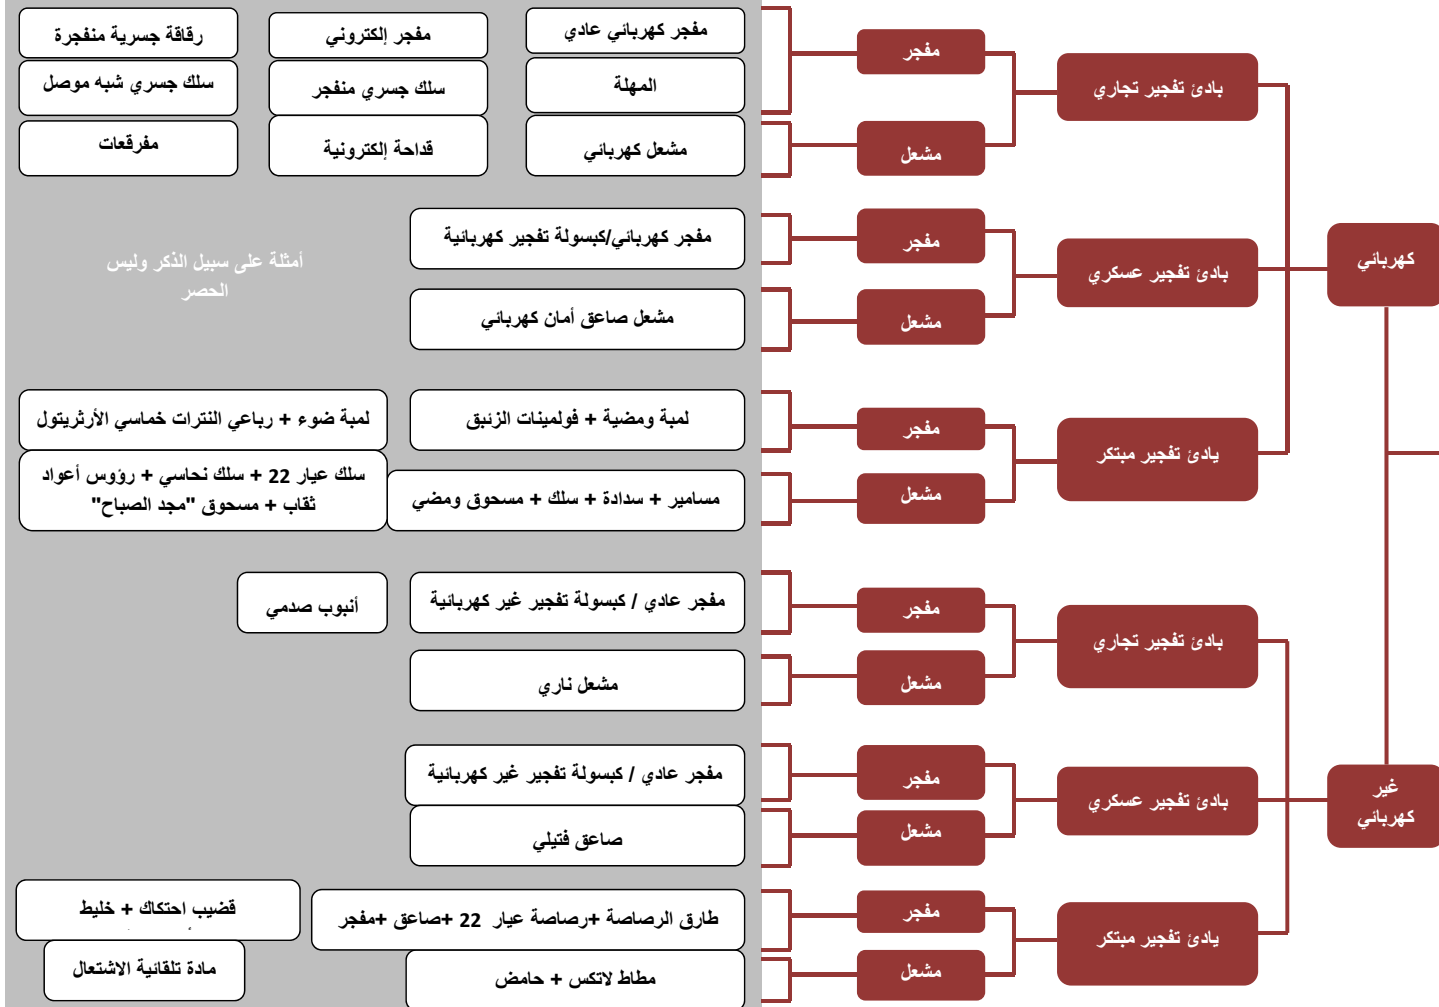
كهربائي

بادئ تفجير تجاري
مفجر
مشعل

مفجر كهربائي عادي
مفجر إلكتروني
رقاقة جسرية منفجرة
المهلة
سلك جسري منفجر
سلك جسري شبه موصل
مشعل كهربائي
قداحة إلكترونية
مفرقعات

بادئ تفجير عسكري
مفجر
مشعل

مفجر كهربائي/كبسولة تفجير كهربائية
مشعل صاعق أمان كهربائي

أمثلة على سبيل الذكر وليس الحصر

بادئ تفجير مبتكر
مفجر
مشعل

لمبة ومضية + فولمينات الزئبق
لمبة ضوء + رباعي النترات خماسي الأرثريتول
مسامير + سدادة + سلك + مسحوق ومضي
سلك عيار 22 + سلك نحاسي + رؤوس أعواد ثقاب + مسحوق "مجد الصباح"

غير كهربائي

بادئ تفجير تجاري
مفجر
مشعل

مفجر عادي / كبسولة تفجير غير كهربائية
أنبوب صدمي
مشعل ناري

بادئ تفجير عسكري
مفجر
مشعل

مفجر عادي / كبسولة تفجير غير كهربائية
صاعق فتيلي

بادئ تفجير مبتكر
مفجر
مشعل

طارق الرصاصة +رصاصة عيار 22 +صاعق +مفجر
قضيب احتكاك + خليط
مطاط لاتكس + حامض
مادة تلقائية الاشتعال